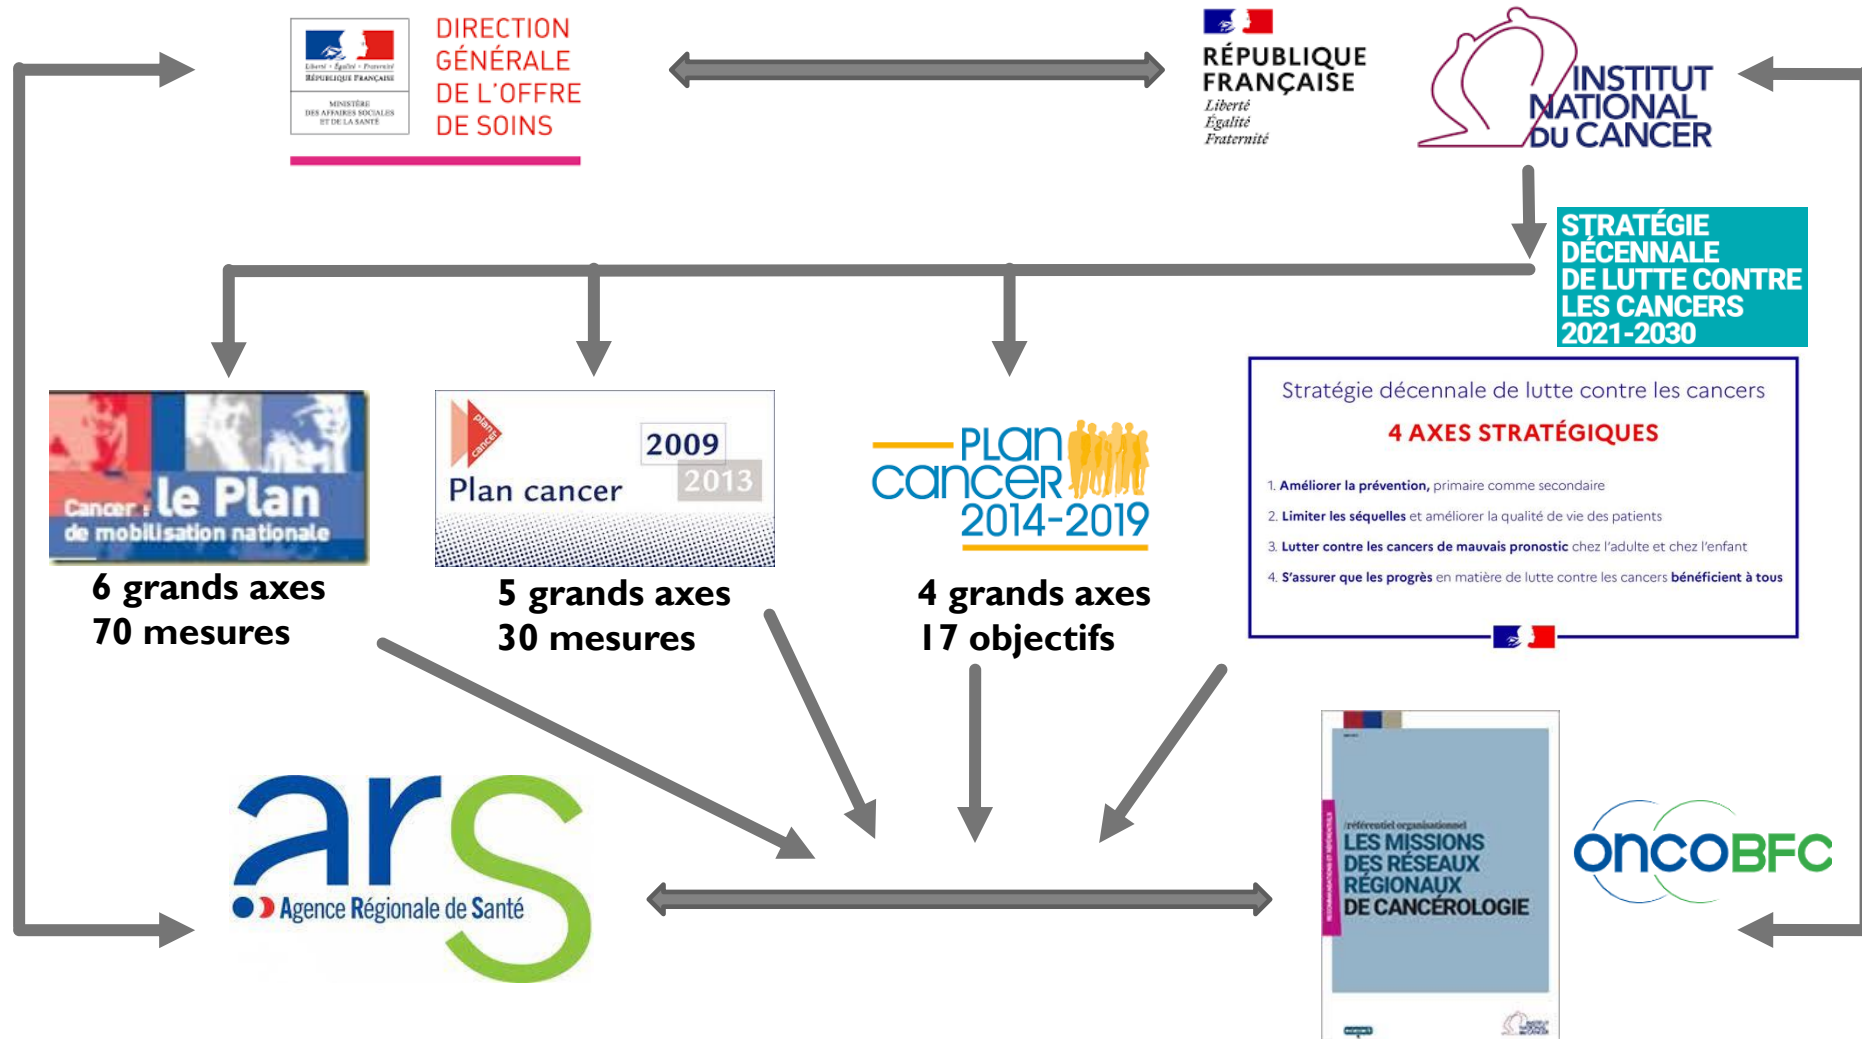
Liberté • Égalité • Fraternité
RÉPUBLIQUE FRANÇAISE
MINISTÈRE DES AFFAIRES SOCIALES ET DE LA SANTÉ

DIRECTION GÉNÉRALE DE L'OFFRE DE SOINS

RÉPUBLIQUE FRANÇAISE
Liberté
Égalité
Fraternité

INSTITUT NATIONAL DU CANCER

STRATÉGIE DÉCENNALE DE LUTTE CONTRE LES CANCERS 2021-2030

Cancer : le Plan
de mobilisation nationale

6 grands axes
70 mesures

plan cancer
2009
2013
Plan cancer

5 grands axes
30 mesures

PLAN CANCER 2014-2019

4 grands axes
17 objectifs

Stratégie décennale de lutte contre les cancers

4 AXES STRATÉGIQUES

1. Améliorer la prévention, primaire comme secondaire
2. Limiter les séquelles et améliorer la qualité de vie des patients
3. Lutter contre les cancers de mauvais pronostic chez l'adulte et chez l'enfant
4. S'assurer que les progrès en matière de lutte contre les cancers bénéficient à tous

ars
Agence Régionale de Santé

référentiel organisationnel
LES MISSIONS DES RÉSEAUX RÉGIONAUX DE CANCÉROLOGIE

oncoBFC